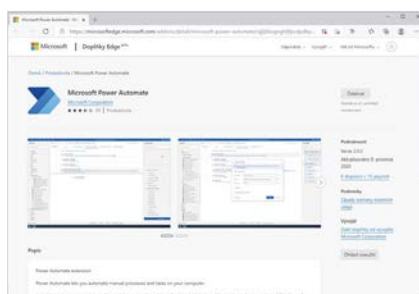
Microsoft Power Automate

https://microsoftedge.microsoft.com/addons/detail/microsoft-power-automate/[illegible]

Microsoft | Doplňky Edge

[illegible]

Domů / Produktivita / Microsoft Power Automate

Microsoft Power Automate
Microsoft Corporation
★★★★ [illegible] | Produktivita

Získat

Podrobnosti
Verze 2.0.0
Aktualizováno 8. prosince 2020
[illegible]

Podmínky
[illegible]

Vývojář
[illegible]
Microsoft Corporation

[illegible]

Popis

Power Automate extension

Power Automate lets you automate manual processes and tasks on your computer.